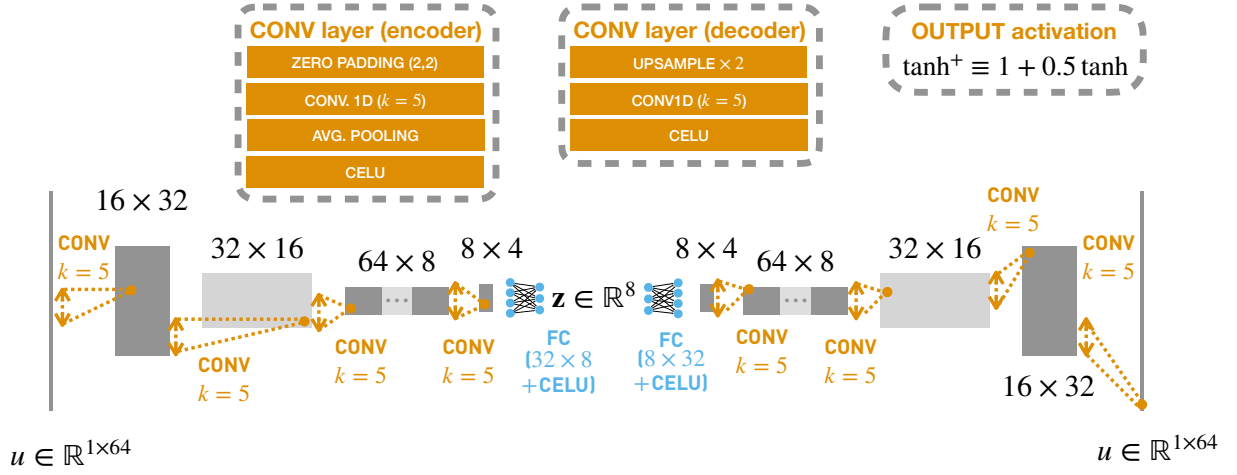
CONV layer (encoder)
ZERO PADDING (2,2)
CONV. 1D ($k = 5$)
AVG. POOLING
CELU

CONV layer (decoder)
UPSAMPLE $\times 2$
CONV1D ($k = 5$)
CELU

OUTPUT activation
$\tanh^{+} \equiv 1 + 0.5 \tanh$

$16 \times 32$
CONV
$k = 5$
$32 \times 16$
CONV
$k = 5$
$64 \times 8$
CONV
$k = 5$
$8 \times 4$
CONV
$k = 5$
$\mathbf{z} \in \mathbb{R}^8$
FC
$(32 \times 8$
$+$CELU)
FC
$(8 \times 32$
$+$CELU)
$8 \times 4$
CONV
$k = 5$
$64 \times 8$
CONV
$k = 5$
$32 \times 16$
CONV
$k = 5$
CONV
$k = 5$
$16 \times 32$

$u \in \mathbb{R}^{1 \times 64}$

$u \in \mathbb{R}^{1 \times 64}$